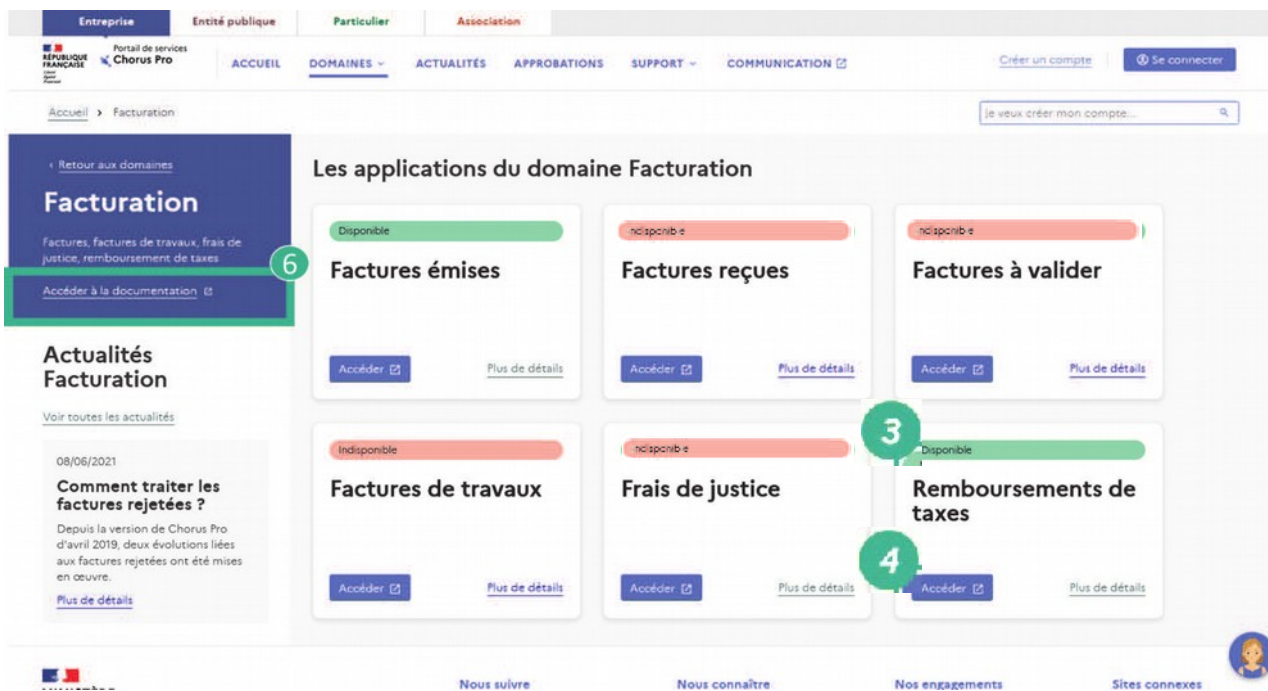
Entreprise | Entité publique | Particulier | Association

RÉPUBLIQUE FRANÇAISE Portail de services Chorus Pro

ACCUEIL DOMAINES ACTUALITÉS APPROBATIONS SUPPORT COMMUNICATION

Créer un compte | Se connecter

Accueil > Facturation

je veux créer mon compte...

‹ Retour aux domaines

Facturation

Factures, factures de travaux, frais de justice, remboursement de taxes

6

Accéder à la documentation

Actualités Facturation

Voir toutes les actualités

08/06/2021

Comment traiter les factures rejetées ?

Depuis la version de Chorus Pro d'avril 2019, deux évolutions liées aux factures rejetées ont été mises en œuvre.

Plus de détails

Les applications du domaine Facturation

Disponible
Factures émises
Accéder
Plus de détails

Indisponible
Factures reçues
Accéder
Plus de détails

Indisponible
Factures à valider
Accéder
Plus de détails

Indisponible
Factures de travaux
Accéder
Plus de détails

Indisponible
Frais de justice
Accéder
Plus de détails

3

Disponible
Remboursements de taxes

4

Accéder
Plus de détails

Nous suivre | Nous connaître | Nos engagements | Sites connexes